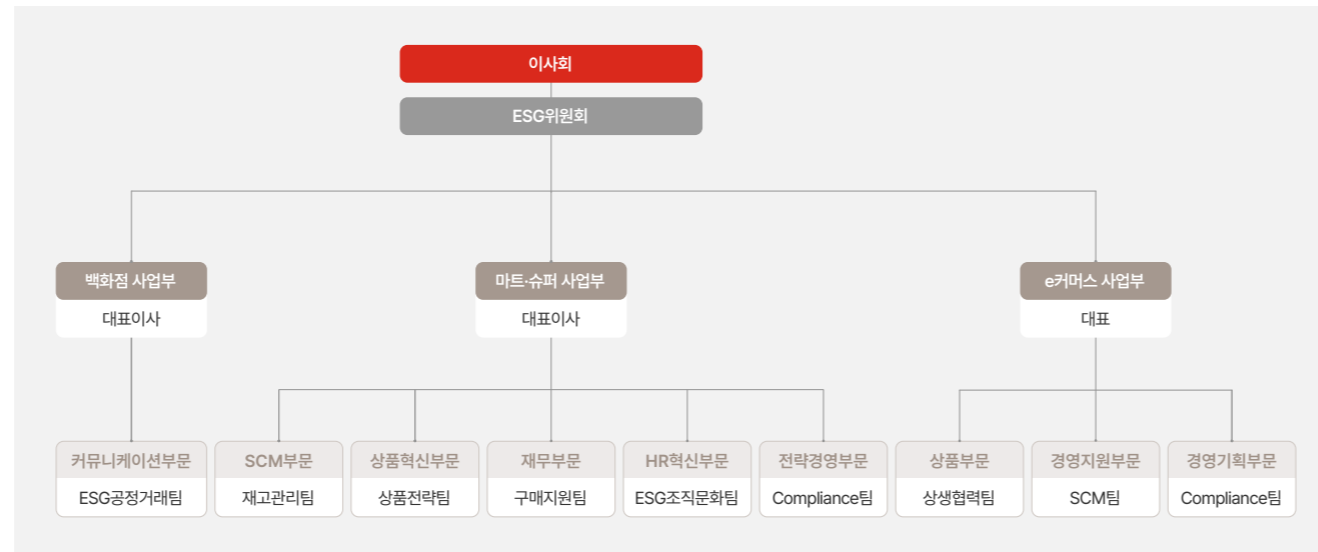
이사회

ESG위원회

백화점 사업부
대표이사

마트·슈퍼 사업부
대표이사

e커머스 사업부
대표

커뮤니케이션부문
ESG공정거래팀

SCM부문
재고관리팀

상품혁신부문
상품전략팀

재무부문
구매지원팀

HR혁신부문
ESG조직문화팀

전략경영부문
Compliance팀

상품부문
상생협력팀

경영지원부문
SCM팀

경영기획부문
Compliance팀